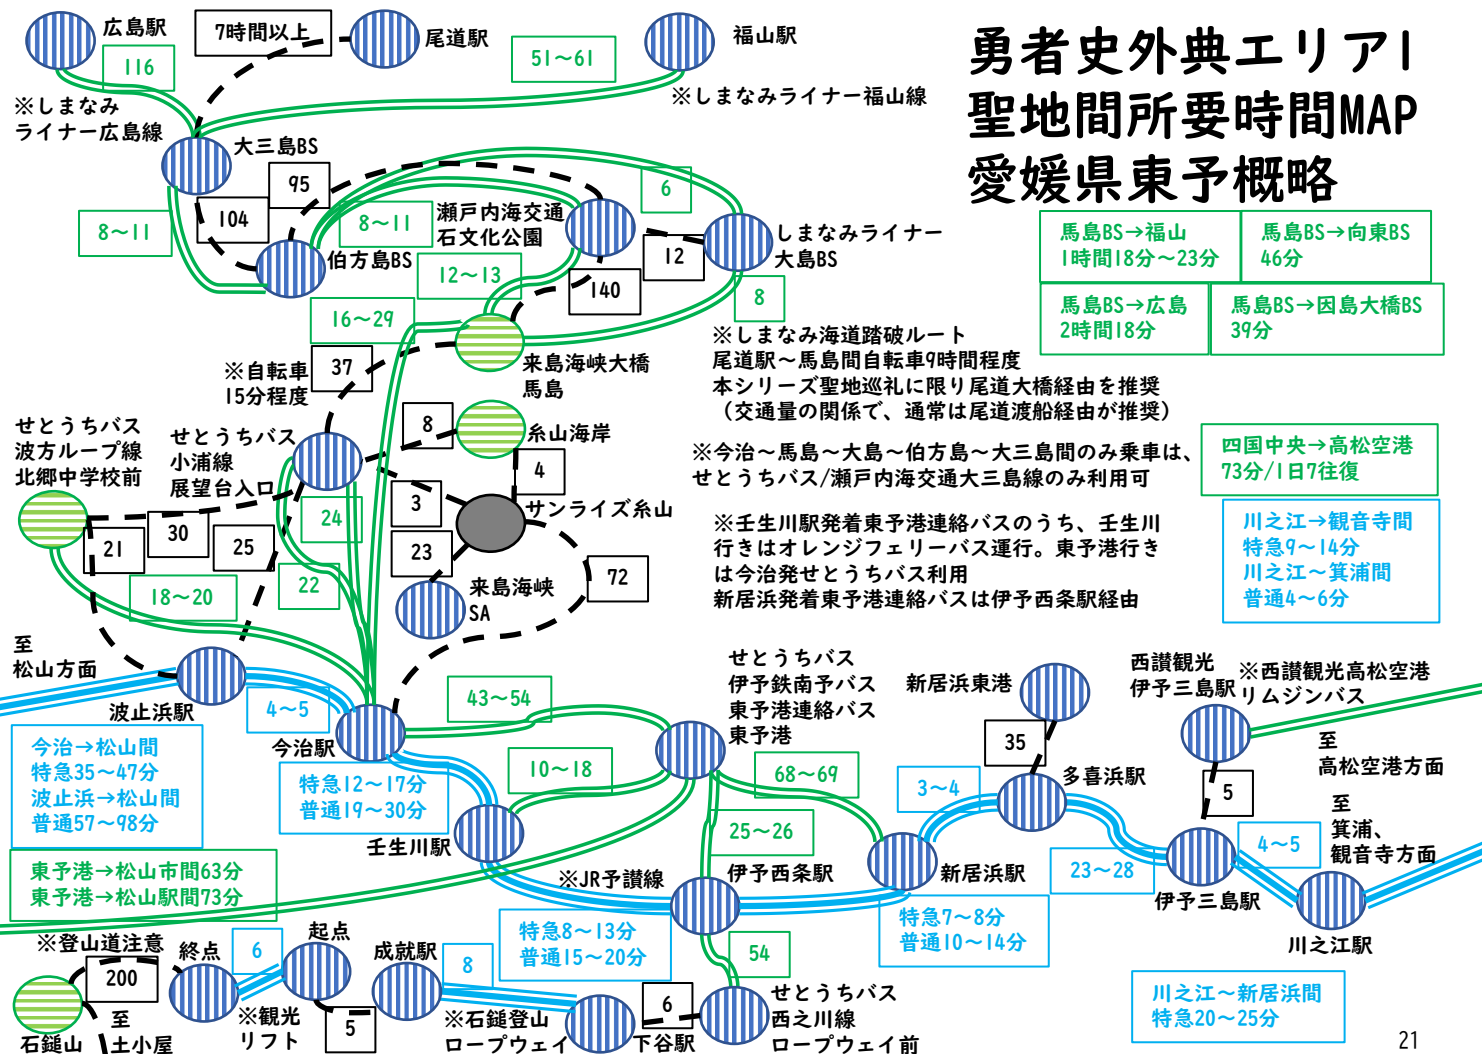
勇者史外典エリア1
聖地間所要時間MAP
愛媛県東予概略

広島駅
7時間以上
尾道駅
福山駅
116
51～61
※しまなみライナー福山線
※しまなみ
ライナー広島線
大三島BS
95
104
8～11
8～11
瀬戸内海交通
石文化公園
6
12
しまなみライナー
大島BS
伯方島BS
12～13
140
8
16～29
来島海峡大橋
馬島
※自転車
15分程度
37
8
糸山海岸
4
せとうちバス
波方ループ線
北郷中学校前
せとうちバス
小浦線
展望台入口
3
サンライズ糸山
24
21
30
25
23
72
来島海峡
SA
18～20
22
至
松山方面
波止浜駅
4～5
43～54
今治駅
10～18
今治→松山間
特急35～47分
波止浜→松山間
普通57～98分
特急12～17分
普通19～30分
壬生川駅
東予港→松山市間63分
東予港→松山駅間73分

馬島BS→福山
1時間18分～23分
馬島BS→向東BS
46分
馬島BS→広島
2時間18分
馬島BS→因島大橋BS
39分

※しまなみ海道踏破ルート
尾道駅～馬島間自転車9時間程度
本シリーズ聖地巡礼に限り尾道大橋経由を推奨
（交通量の関係で、通常は尾道渡船経由が推奨）

※今治～馬島～大島～伯方島～大三島間のみ乗車は、
せとうちバス/瀬戸内海交通大三島線のみ利用可

四国中央→高松空港
73分/1日7往復

※壬生川駅発着東予港連絡バスのうち、壬生川行きはオレンジフェリーバス運行。東予港行きは今治発せとうちバス利用
新居浜発着東予港連絡バスは伊予西条駅経由

川之江→観音寺間
特急9～14分
川之江→箕浦間
普通4～6分

せとうちバス
伊予鉄南予バス
東予港連絡バス
東予港
新居浜東港
西讃観光
伊予三島駅
※西讃観光高松空港
リムジンバス
至
高松空港方面
35
多喜浜駅
68～69
3～4
5
25～26
至
箕浦、
観音寺方面
4～5
伊予西条駅
新居浜駅
23～28
伊予三島駅
※JR予讃線
特急7～8分
普通10～14分
川之江駅
※登山道注意
終点
6
起点
成就駅
200
8
特急8～13分
普通15～20分
54
6
石鎚山
至
土小屋
※観光
リフト
5
※石鎚登山
ロープウェイ
下谷駅
せとうちバス
西之川線
ロープウェイ前
川之江～新居浜間
特急20～25分
21